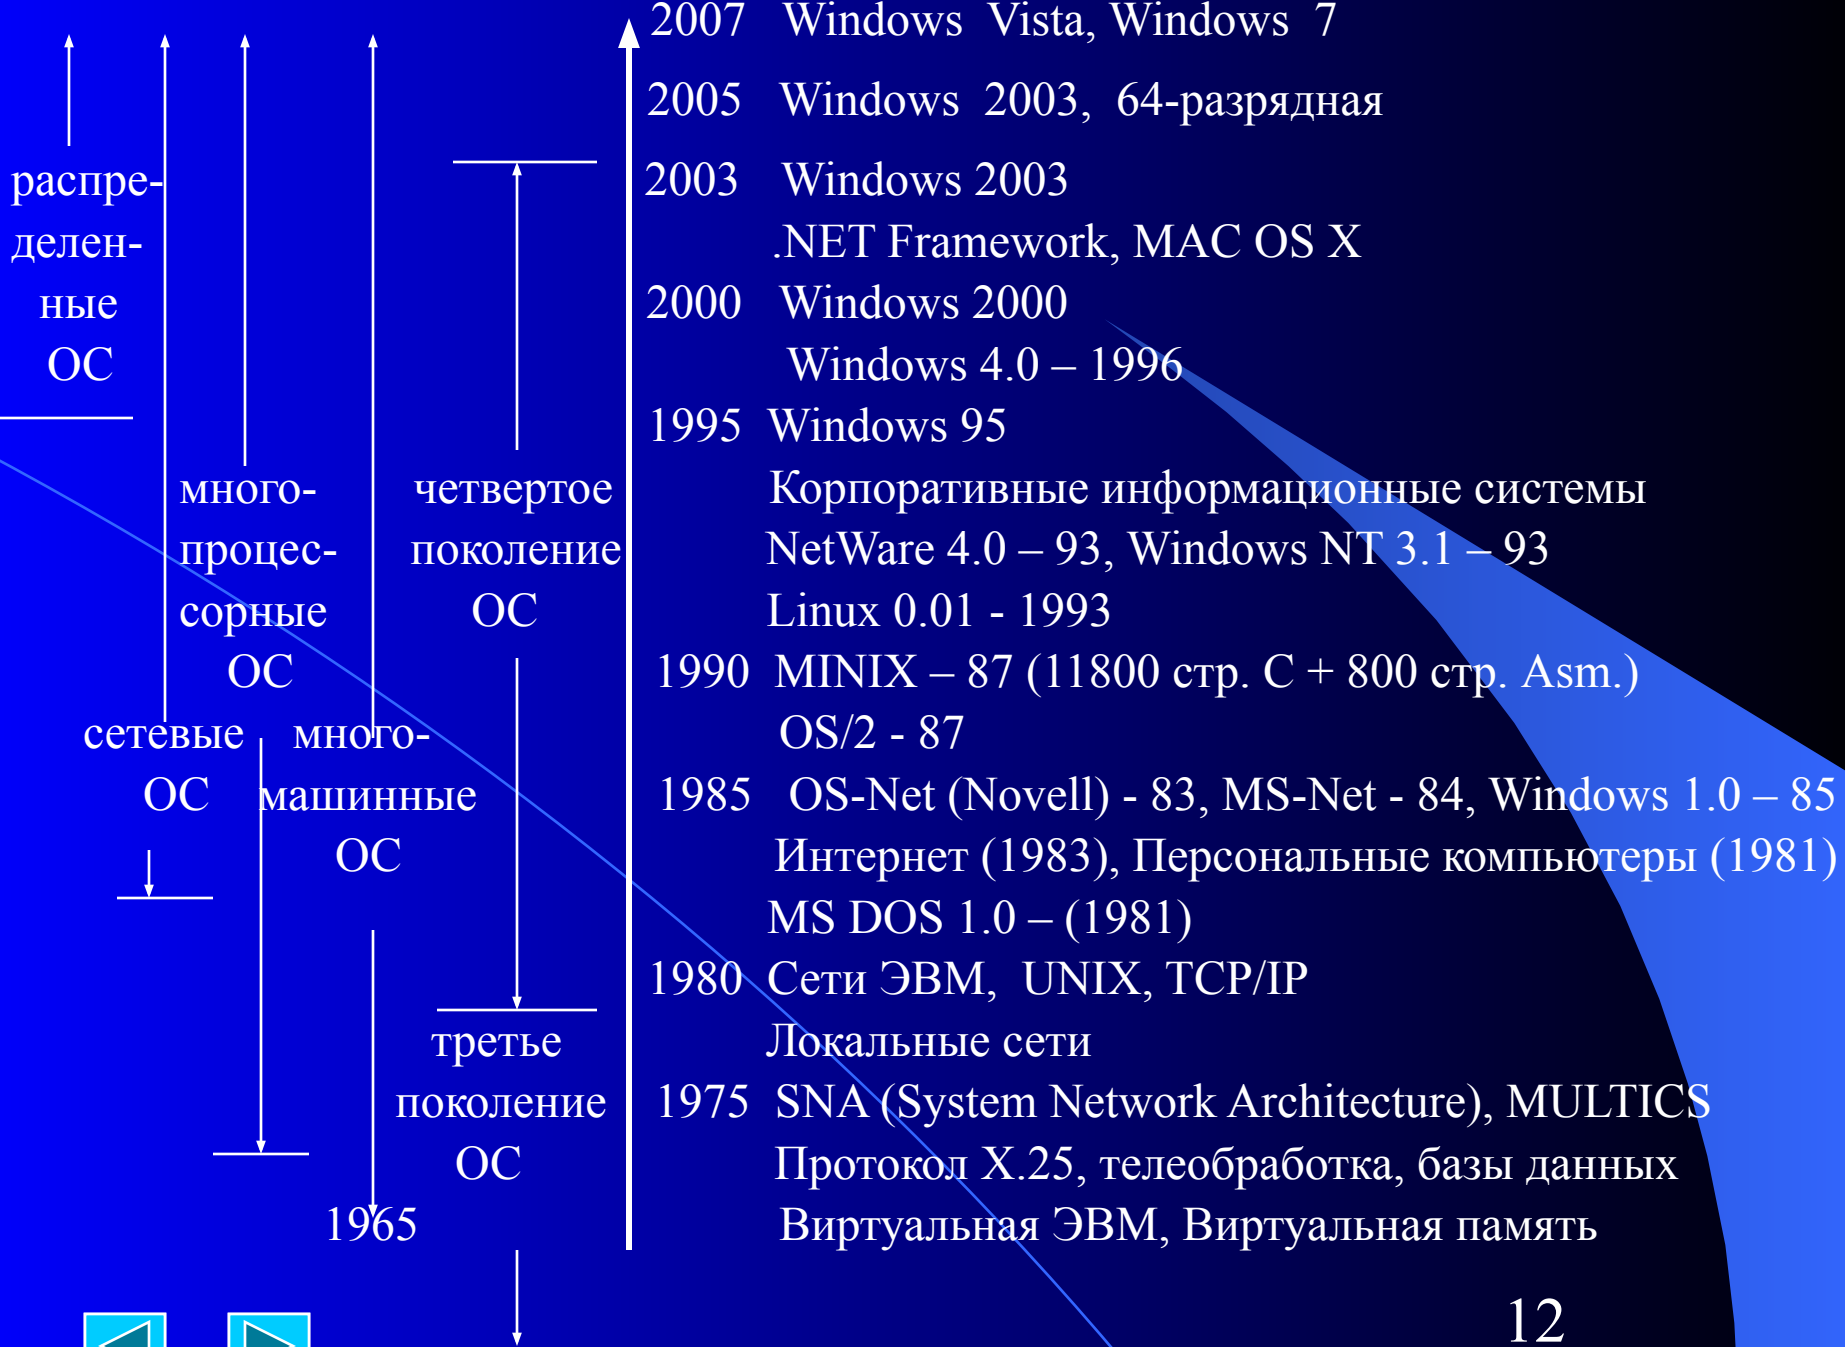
распределенные ОС

многопроцессорные ОС

сетевые ОС

многомашинные ОС

четвертое поколение ОС

третье поколение ОС

1965

2007 Windows Vista, Windows 7
2005 Windows 2003, 64-разрядная
2003 Windows 2003
.NET Framework, MAC OS X
2000 Windows 2000
Windows 4.0 – 1996
1995 Windows 95
Корпоративные информационные системы
NetWare 4.0 – 93, Windows NT 3.1 – 93
Linux 0.01 - 1993
1990 MINIX – 87 (11800 стр. C + 800 стр. Asm.)
OS/2 - 87
1985 OS-Net (Novell) - 83, MS-Net - 84, Windows 1.0 – 85
Интернет (1983), Персональные компьютеры (1981)
MS DOS 1.0 – (1981)
1980 Сети ЭВМ, UNIX, TCP/IP
Локальные сети
1975 SNA (System Network Architecture), MULTICS
Протокол X.25, телеобработка, базы данных
Виртуальная ЭВМ, Виртуальная память

12